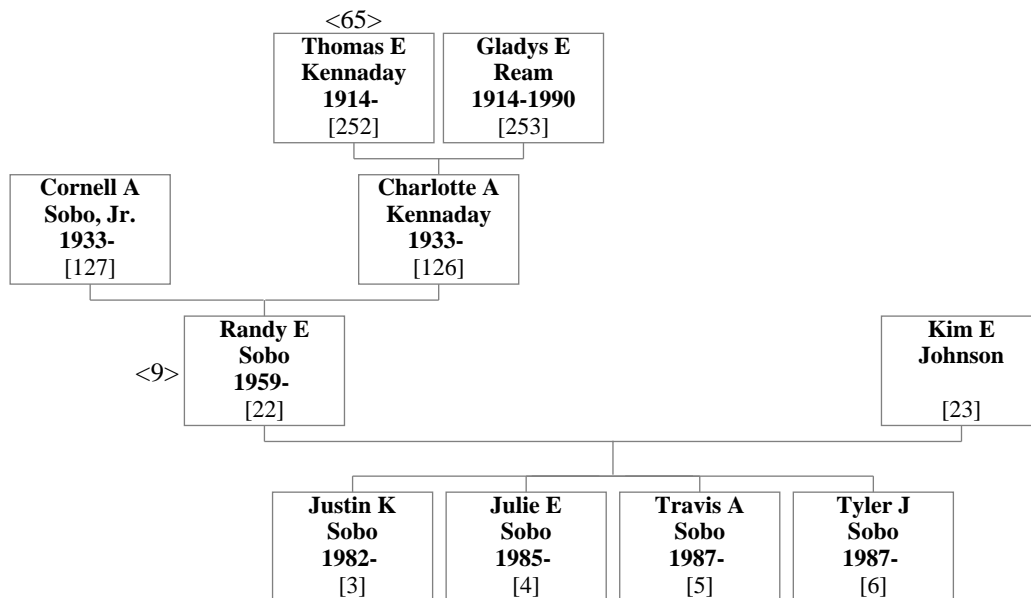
<65>
Thomas E Kennaday 1914- [252]

Gladys E Ream 1914-1990 [253]

Cornell A Sobo, Jr. 1933- [127]

Charlotte A Kennaday 1933- [126]

<9>
Randy E Sobo 1959- [22]

Kim E Johnson [23]

Justin K Sobo 1982- [3]

Julie E Sobo 1985- [4]

Travis A Sobo 1987- [5]

Tyler J Sobo 1987- [6]